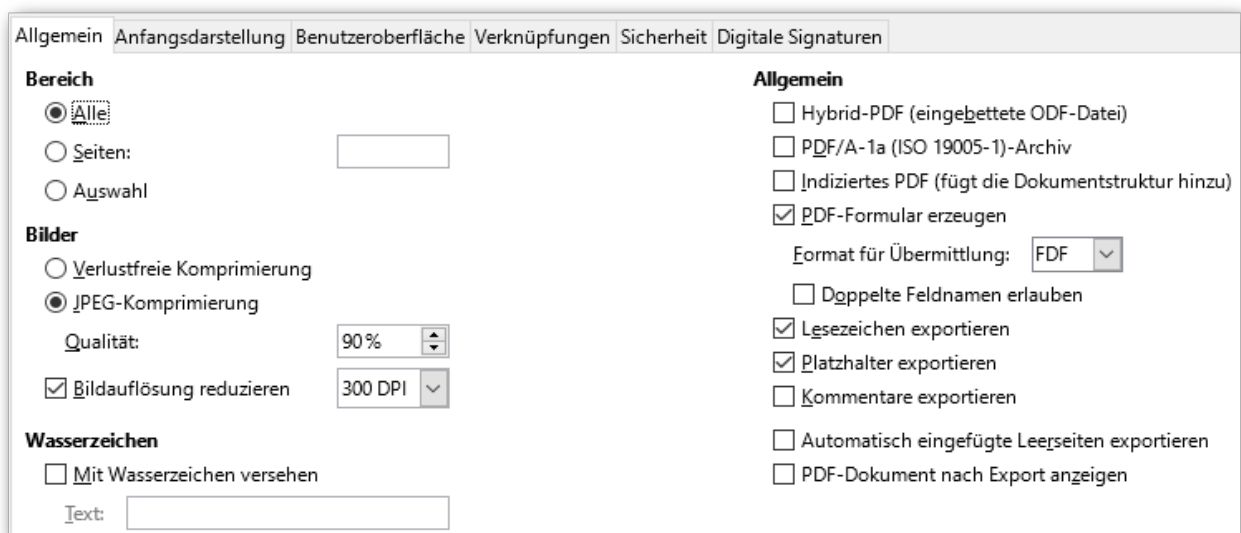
Allgemein | Anfangsdarstellung | Benutzeroberfläche | Verknüpfungen | Sicherheit | Digitale Signaturen

Bereich
Alle
Seiten:
Auswahl

Bilder
Verlustfreie Komprimierung
JPEG-Komprimierung
Qualität: 90 %
Bildauflösung reduzieren 300 DPI

Wasserzeichen
Mit Wasserzeichen versehen
Text:

Allgemein
Hybrid-PDF (eingebettete ODF-Datei)
PDF/A-1a (ISO 19005-1)-Archiv
Indiziertes PDF (fügt die Dokumentstruktur hinzu)
PDF-Formular erzeugen
Format für Übermittlung: FDF
Doppelte Feldnamen erlauben
Lesezeichen exportieren
Platzhalter exportieren
Kommentare exportieren
Automatisch eingefügte Leerseiten exportieren
PDF-Dokument nach Export anzeigen